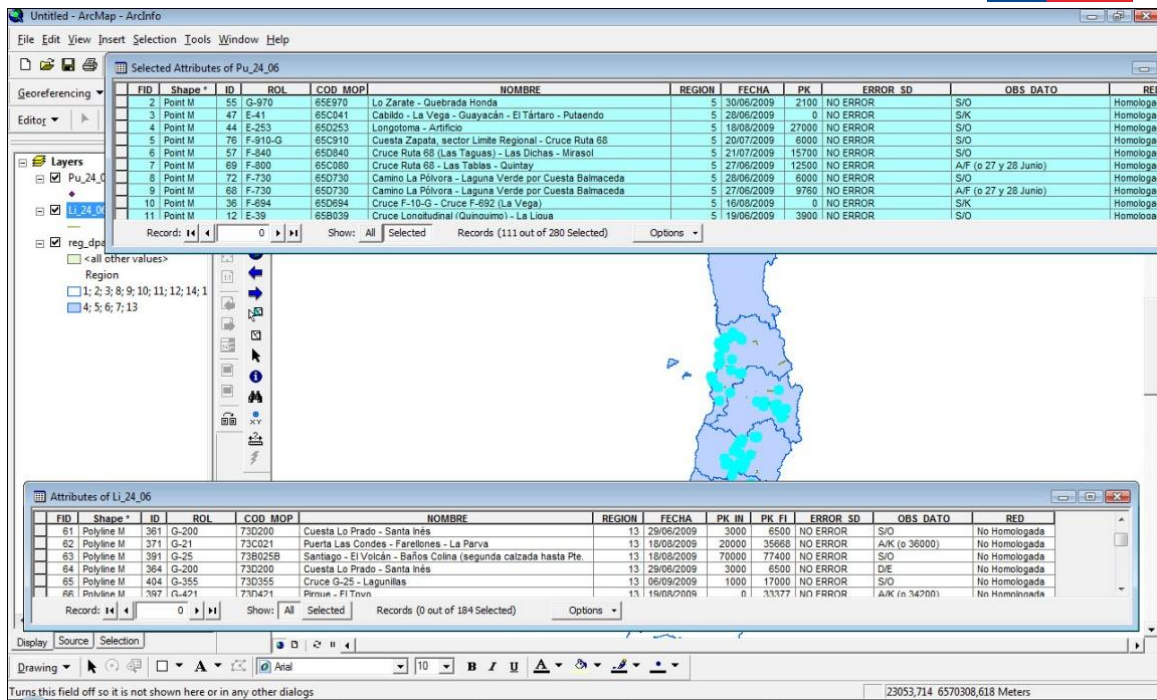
Untitled - ArcMap - ArcInfo

File Edit View Insert Selection Tools Window Help

Georeferencing

Editor

Selected Attributes of Pu_24_06

| FID | Shape * | ID | ROL | COD MOP | NOMBRE | REGION | FECHA | PK | ERROR SD | OBS DATO | RE |
|---|---|---|---|---|---|---|---|---|---|---|---|
| 2 | Point M | 55 | G-970 | 65E970 | Lo Zarate - Quebrada Honda | 5 | 30/06/2009 | 2100 | NO ERROR | S/O | Homologa |
| 3 | Point M | 47 | E-41 | 65C041 | Cabildo - La Vega - Guayacán - El Tártaro - Putaendo | 5 | 28/06/2009 | 0 | NO ERROR | S/K | Homologa |
| 4 | Point M | 44 | E-253 | 65D253 | Longotoma - Artificio | 5 | 18/08/2009 | 27000 | NO ERROR | S/O | Homologa |
| 5 | Point M | 76 | F-910-G | 65C910 | Cuesta Zapata, sector Limite Regional - Cruce Ruta 68 | 5 | 20/07/2009 | 6000 | NO ERROR | S/O | Homologa |
| 6 | Point M | 57 | F-840 | 65D840 | Cruce Ruta 68 (Las Taguas) - Las Dichas - Mirasol | 5 | 21/07/2009 | 15700 | NO ERROR | S/O | Homologa |
| 7 | Point M | 69 | F-800 | 65C080 | Cruce Ruta 68 - Las Tablas - Quintay | 5 | 27/06/2009 | 12500 | NO ERROR | A/F (o 27 y 28 Junio) | Homologa |
| 8 | Point M | 72 | F-730 | 65D730 | Camino La Pólvora - Laguna Verde por Cuesta Balmaceda | 5 | 28/06/2009 | 6000 | NO ERROR | S/O | Homologa |
| 9 | Point M | 68 | F-730 | 65D730 | Camino La Pólvora - Laguna Verde por Cuesta Balmaceda | 5 | 27/06/2009 | 9760 | NO ERROR | A/F (o 27 y 28 Junio) | Homologa |
| 10 | Point M | 36 | F-694 | 65D694 | Cruce F-10-G - Cruce F-692 (La Vega) | 5 | 16/08/2009 | 0 | NO ERROR | S/K | Homologa |
| 11 | Point M | 12 | E-39 | 65B039 | Cruce Longitudinal (Quinquimo) - La Ligua | 5 | 19/06/2009 | 3900 | NO ERROR | S/O | Homologa |

Record: 0 Show: All Selected Records (111 out of 280 Selected) Options

Layers
Pu_24_0
Li_24_0
reg_dpa
<all other values>
Region
1; 2; 3; 8; 9; 10; 11; 12; 14; 1
4; 5; 6; 7; 13

Attributes of Li_24_06

| FID | Shape * | ID | ROL | COD MOP | NOMBRE | REGION | FECHA | PK IN | PK FI | ERROR SD | OBS DATO | RED |
|---|---|---|---|---|---|---|---|---|---|---|---|---|
| 61 | Polyline M | 361 | G-200 | 73D200 | Cuesta Lo Prado - Santa Inés | 13 | 29/06/2009 | 3000 | 6500 | NO ERROR | S/O | No Homologada |
| 62 | Polyline M | 371 | G-21 | 73C021 | Puerta Las Condes - Farellones - La Parva | 13 | 18/08/2009 | 20000 | 35668 | NO ERROR | A/K (o 36000) | No Homologada |
| 63 | Polyline M | 391 | G-25 | 73B025B | Santiago - El Volcán - Baños Colina (segunda calzada hasta Pte. | 13 | 18/08/2009 | 70000 | 77400 | NO ERROR | S/O | No Homologada |
| 64 | Polyline M | 364 | G-200 | 73D200 | Cuesta Lo Prado - Santa Inés | 13 | 29/06/2009 | 3000 | 6500 | NO ERROR | D/E | No Homologada |
| 65 | Polyline M | 404 | G-355 | 73D355 | Cruce G-25 - Lagunillas | 13 | 06/09/2009 | 1000 | 17000 | NO ERROR | S/O | No Homologada |
| 66 | Polyline M | 397 | G-421 | 73D421 | Pirque - El Toyo | 13 | 19/08/2009 | 0 | 33377 | NO ERROR | A/K (o 34200) | No Homologada |

Record: 0 Show: All Selected Records (0 out of 184 Selected) Options

Display Source Selection

Drawing Arial 10 B I U A

Turns this field off so it is not shown here or in any other dialogs

23053,714 6570308,618 Meters